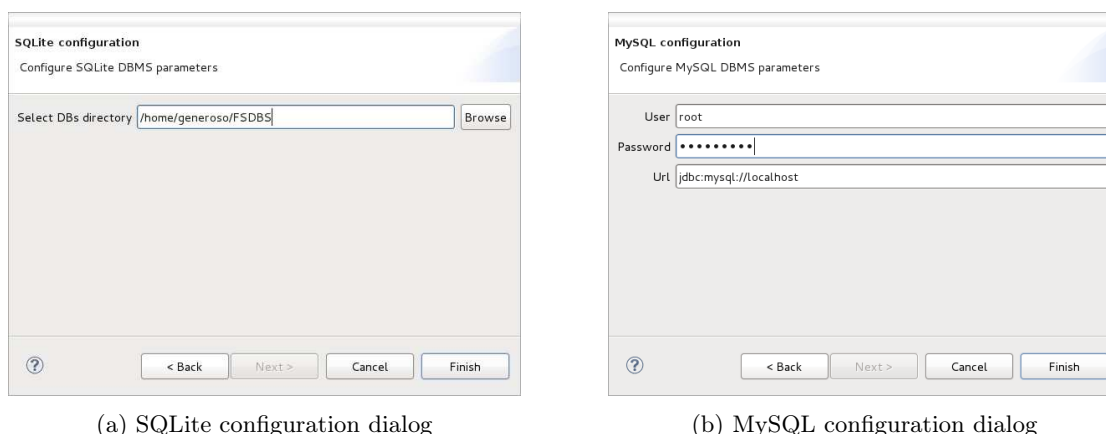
SQLite configuration

Configure SQLite DBMS parameters

Select DBs directory /home/generoso/FSDBS Browse

?

< Back Next > Cancel Finish

(a) SQLite configuration dialog

MySQL configuration

Configure MySQL DBMS parameters

User root

Password •••••••••

Url jdbc:mysql://localhost

?

< Back Next > Cancel Finish

(b) MySQL configuration dialog